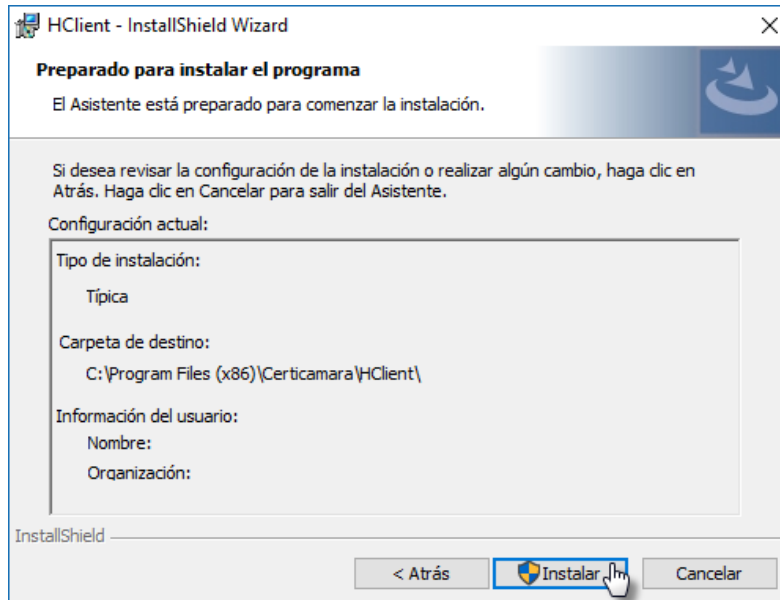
HClient - InstallShield Wizard

Preparado para instalar el programa

El Asistente está preparado para comenzar la instalación.

Si desea revisar la configuración de la instalación o realizar algún cambio, haga clic en Atrás. Haga clic en Cancelar para salir del Asistente.

Configuración actual:

Tipo de instalación:

Típica

Carpeta de destino:

C:\Program Files (x86)\Certicamara\HClient\

Información del usuario:

Nombre:

Organización:

InstallShield

< Atrás

Instalar

Cancelar